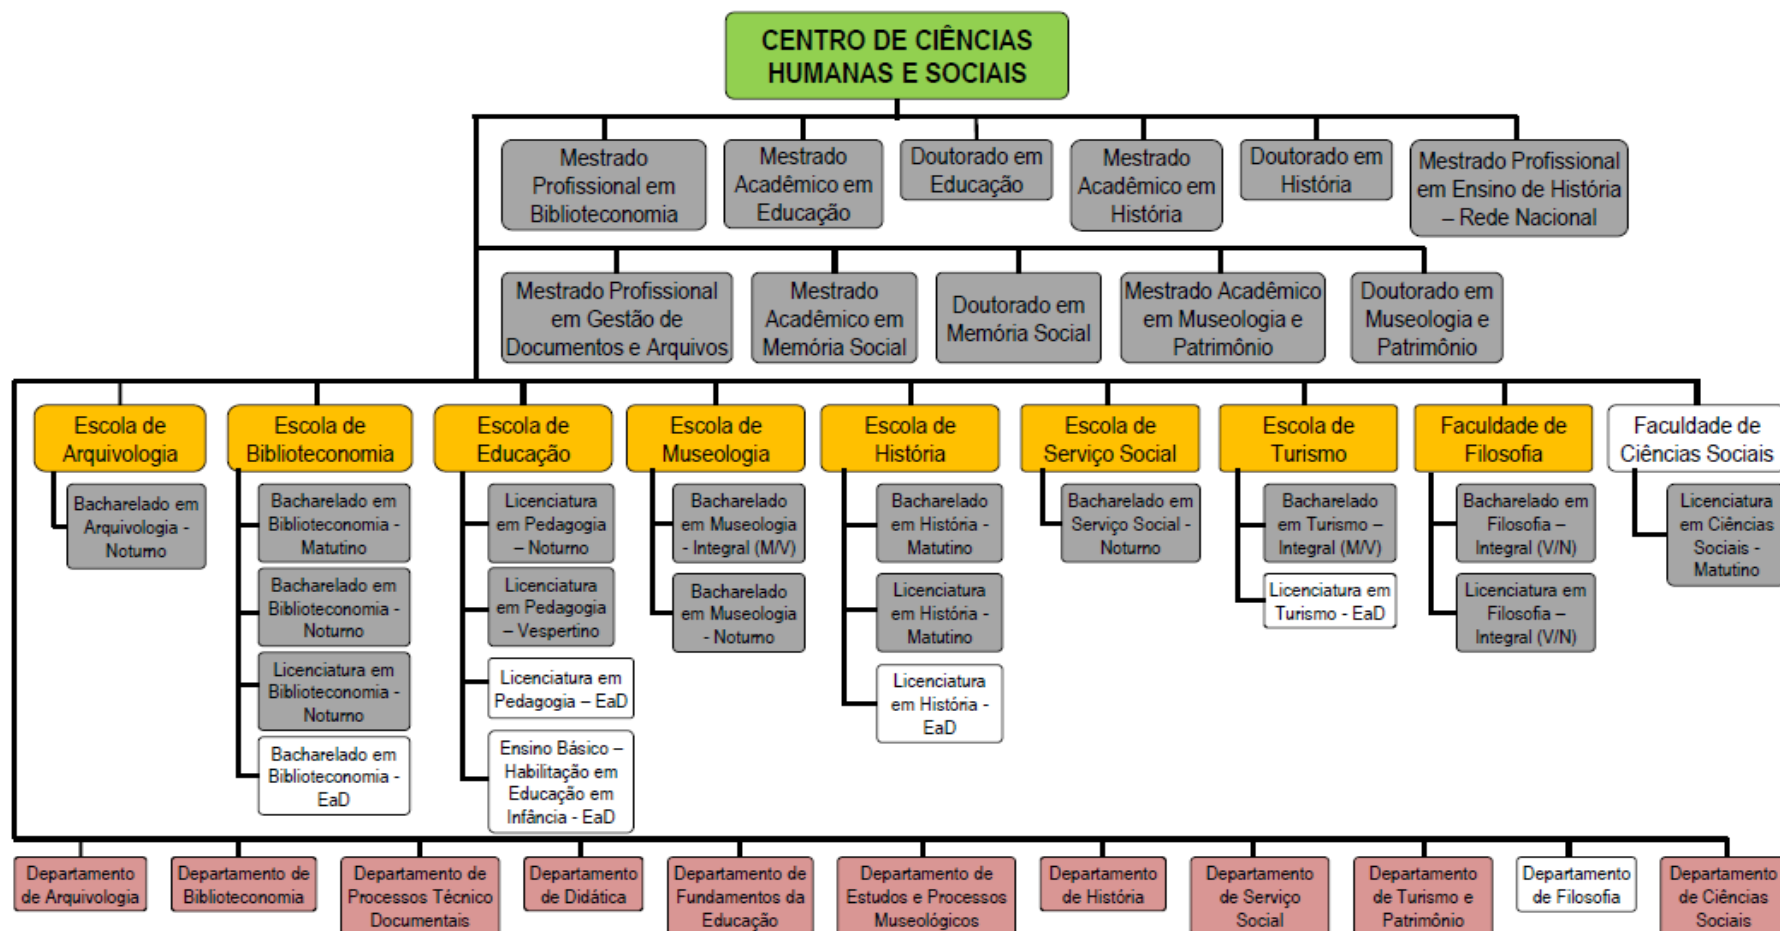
CENTRO DE CIÊNCIAS HUMANAS E SOCIAIS

Mestrado Profissional em Biblioteconomia

Mestrado Acadêmico em Educação

Doutorado em Educação

Mestrado Acadêmico em História

Doutorado em História

Mestrado Profissional em Ensino de História – Rede Nacional

Mestrado Profissional em Gestão de Documentos e Arquivos

Mestrado Acadêmico em Memória Social

Doutorado em Memória Social

Mestrado Acadêmico em Museologia e Patrimônio

Doutorado em Museologia e Patrimônio

Escola de Arquivologia

Bacharelado em Arquivologia - Noturno

Escola de Biblioteconomia

Bacharelado em Biblioteconomia - Matutino

Bacharelado em Biblioteconomia - Noturno

Licenciatura em Biblioteconomia - Noturno

Bacharelado em Biblioteconomia - EaD

Escola de Educação

Licenciatura em Pedagogia – Noturno

Licenciatura em Pedagogia – Vespertino

Licenciatura em Pedagogia – EaD

Ensino Básico – Habilitação em Educação em Infância - EaD

Escola de Museologia

Bacharelado em Museologia - Integral (M/V)

Bacharelado em Museologia - Noturno

Escola de História

Bacharelado em História - Matutino

Licenciatura em História - Matutino

Licenciatura em História - EaD

Escola de Serviço Social

Bacharelado em Serviço Social - Noturno

Escola de Turismo

Bacharelado em Turismo – Integral (M/V)

Licenciatura em Turismo - EaD

Faculdade de Filosofia

Bacharelado em Filosofia – Integral (V/N)

Licenciatura em Filosofia – Integral (V/N)

Faculdade de Ciências Sociais

Licenciatura em Ciências Sociais - Matutino

Departamento de Arquivologia

Departamento de Biblioteconomia

Departamento de Processos Técnico Documentais

Departamento de Didática

Departamento de Fundamentos da Educação

Departamento de Estudos e Processos Museológicos

Departamento de História

Departamento de Serviço Social

Departamento de Turismo e Patrimônio

Departamento de Filosofia

Departamento de Ciências Sociais